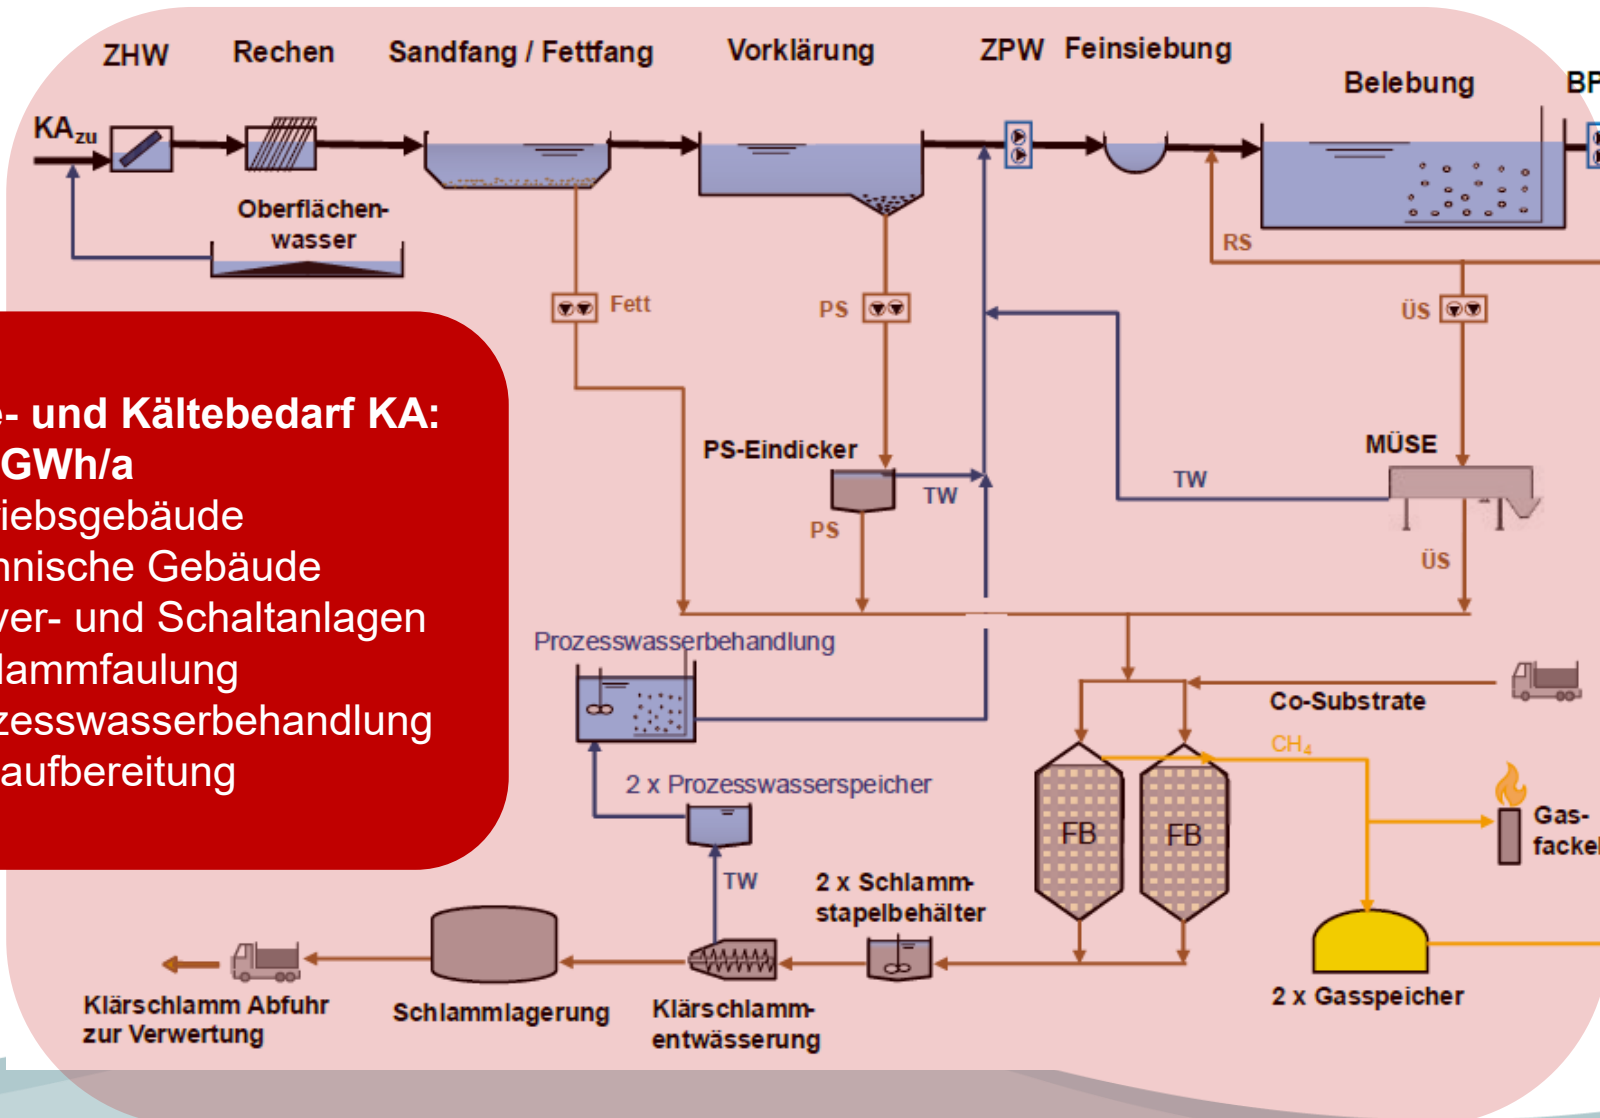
ZHW Rechen Sandfang / Fettfang Vorklärung ZPW Feinsiebung Belebung BF

$KA_{zu}$

Oberflächenwasser

RS

Fett

PS

ÜS

PS-Eindicker

TW

PS

TW

MÜSE

ÜS

-- und Kältebedarf KA:
GWh/a
iebsgebäude
nische Gebäude
ver- und Schaltanlagen
lammfaulung
zesswasserbehandlung
aufbereitung

Prozesswasserbehandlung

Co-Substrate

$CH_4$

2 x Prozesswasserspeicher

FB FB

Gasfackel

TW

2 x Schlammstapelbehälter

2 x Gasspeicher

Klärschlamm Abfuhr zur Verwertung

Schlammlagerung

Klärschlammentwässerung